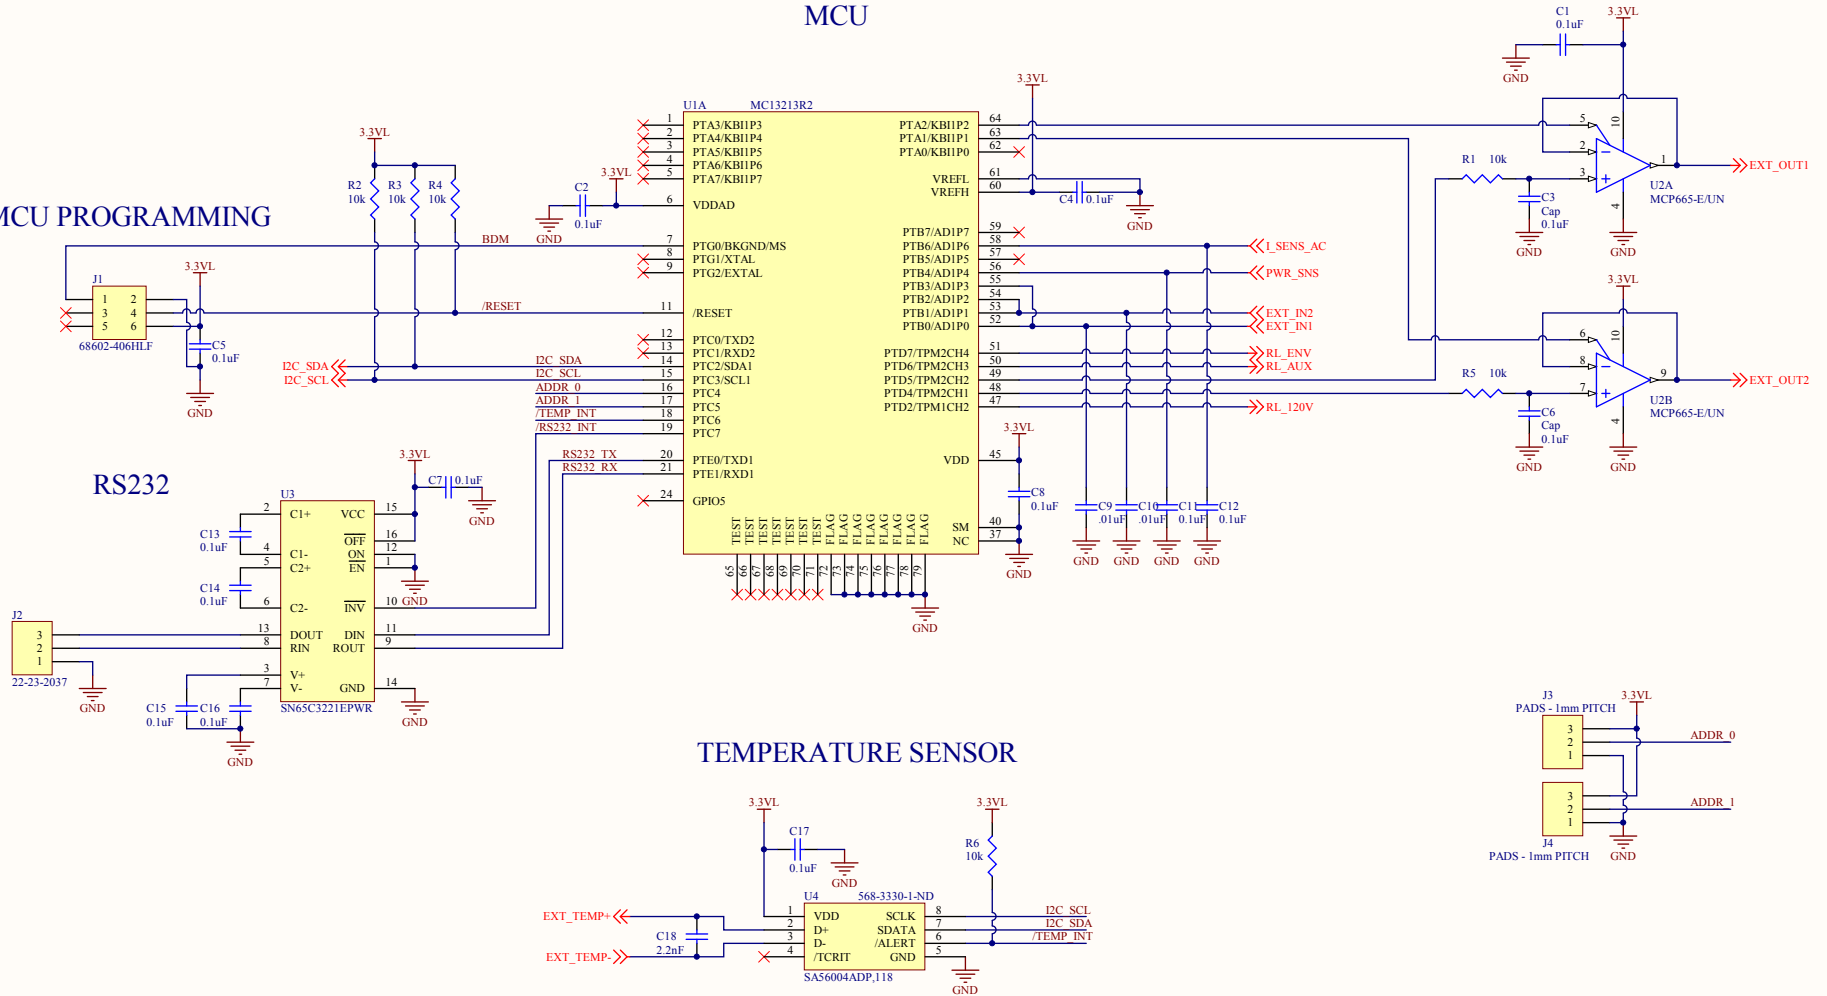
MCU

MCU PROGRAMMING

RS232

TEMPERATURE SENSOR

U1A MC13213R2

1 PTA3/KBI1P3
2 PTA4/KBI1P4
3 PTA5/KBI1P5
4 PTA6/KBI1P6
5 PTA7/KBI1P7
6 VDDAD
7 PTG0/BKGND/MS
8 PTG1/XTAL
9 PTG2/EXTAL
11 /RESET
12 PTC0/TXD2
13 PTC1/RXD2
14 PTC2/SDA1
15 PTC3/SCL1
16 PTC4
17 PTC5
18 PTC6
19 PTC7
20 PTE0/TXD1
21 PTE1/RXD1
24 GPIO5

64 PTA2/KBI1P2
63 PTA1/KBI1P1
62 PTA0/KBI1P0
61 VREFL
60 VREFH
59 PTB7/AD1P7
58 PTB6/AD1P6
57 PTB5/AD1P5
56 PTB4/AD1P4
55 PTB3/AD1P3
54 PTB2/AD1P2
53 PTB1/AD1P1
52 PTB0/AD1P0
51 PTD7/TPM2CH4
50 PTD6/TPM2CH3
49 PTD5/TPM2CH2
48 PTD4/TPM2CH1
47 PTD2/TPM1CH2
45 VDD
40 SM
37 NC

TEST TEST TEST TEST TEST TEST TEST TEST FLAG FLAG FLAG FLAG FLAG FLAG FLAG
65 66 67 68 69 70 71 72 73 74 75 76 77 78 79

3.3VL
C2 0.1uF GND
C4 0.1uF GND
R2 10k R3 10k R4 10k
BDM
/RESET
J1 68602-406HLF
1 2 3 4 5 6
C5 0.1uF
GND
I2C_SDA
I2C_SCL
ADDR_0
ADDR_1
/TEMP_INT
/RS232_INT
RS232_TX
RS232_RX
I_SENS_AC
PWR_SNS
EXT_IN2
EXT_IN1
RL_ENV
RL_AUX
RL_120V
C8 0.1uF
C9 .01uF C10 .01uF C11 0.1uF C12 0.1uF
GND

C1 0.1uF
U2A MCP665-E/UN
EXT_OUT1
R1 10k
C3 Cap 0.1uF
U2B MCP665-E/UN
EXT_OUT2
R5 10k
C6 Cap 0.1uF
5 2 3 10 1 4
6 8 7 10 9 4

U3 SN65C3221EPWR
2 C1+ VCC 15
4 C1- OFF 16
5 C2+ ON 12
EN 1
6 C2- INV 10
13 DOUT DIN 11
8 RIN ROUT 9
3 V+
7 V- GND 14
C7 0.1uF
C13 0.1uF
C14 0.1uF
C15 0.1uF C16 0.1uF
J2 22-23-2037
3 2 1

J3 PADS - 1mm PITCH
3 2 1
ADDR_0
J4 PADS - 1mm PITCH
3 2 1
ADDR_1

U4 568-3330-1-ND
SA56004ADP,118
1 VDD SCLK 8
2 D+ SDATA 7
3 D- /ALERT 6
4 /TCRIT GND 5
C17 0.1uF
C18 2.2nF
R6 10k
EXT_TEMP+
EXT_TEMP-
I2C_SCL
I2C_SDA
/TEMP_INT